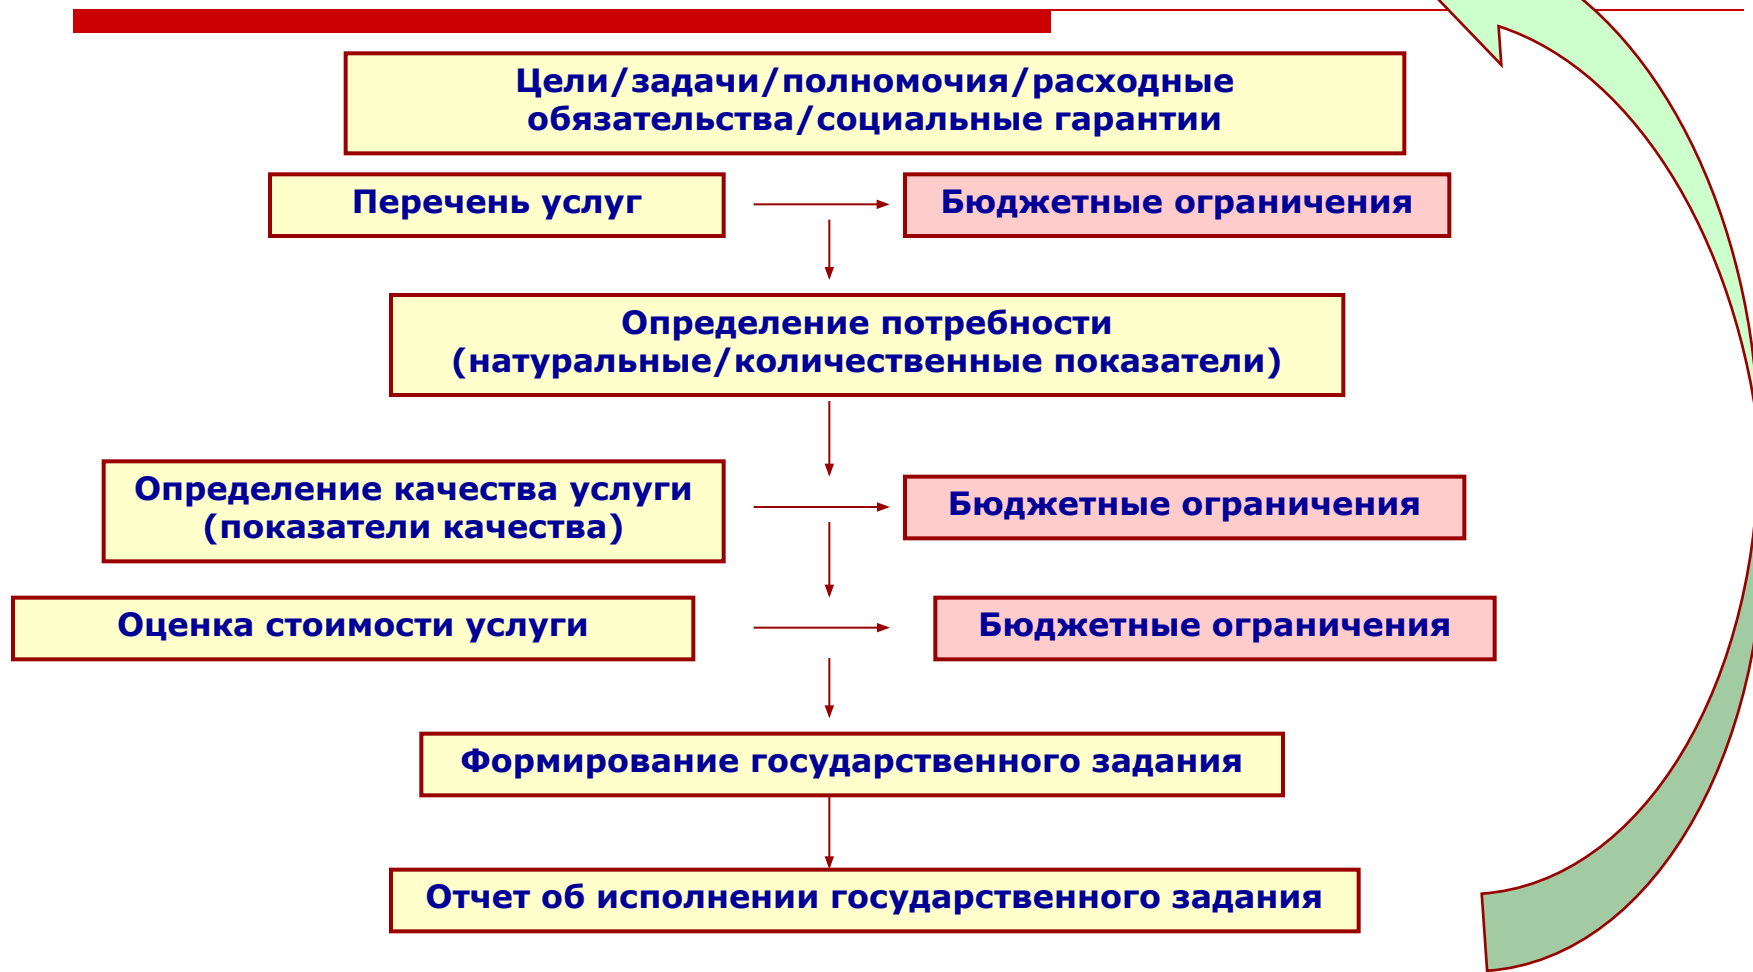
Цели/задачи/полномочия/расходные обязательства/социальные гарантии

Перечень услуг

Бюджетные ограничения

Определение потребности (натуральные/количественные показатели)

Определение качества услуги (показатели качества)

Бюджетные ограничения

Оценка стоимости услуги

Бюджетные ограничения

Формирование государственного задания

Отчет об исполнении государственного задания